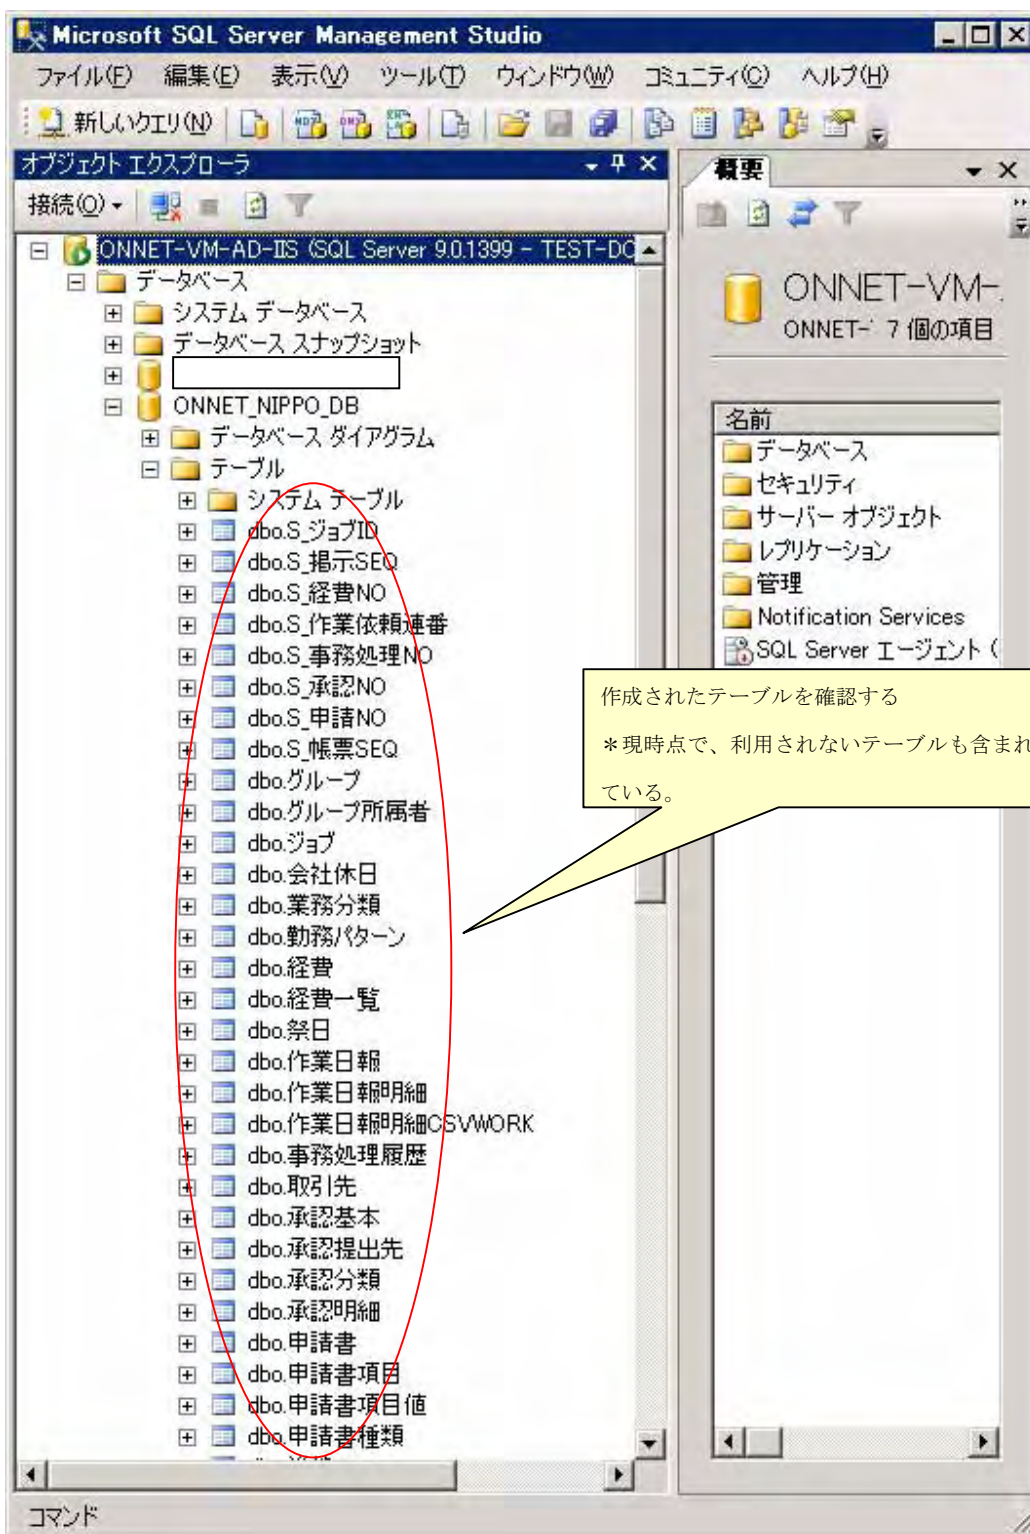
Microsoft SQL Server Management Studio

ファイル(F) 編集(E) 表示(V) ツール(T) ウィンドウ(W) コミュニティ(C) ヘルプ(H)

新しいクエリ(N)

オブジェクト エクスプローラ

接続(O)

ONNET-VM-AD-IIS (SQL Server 9.0.1399 - TEST-DC
データベース
システム データベース
データベース スナップショット
ONNET_NIPPO_DB
データベース ダイアグラム
テーブル
システム テーブル
dbo.S_ジョブID
dbo.S_掲示SEQ
dbo.S_経費NO
dbo.S_作業依頼連番
dbo.S_事務処理NO
dbo.S_承認NO
dbo.S_申請NO
dbo.S_帳票SEQ
dbo.グループ
dbo.グループ所属者
dbo.ジョブ
dbo.会社休日
dbo.業務分類
dbo.勤務パターン
dbo.経費
dbo.経費一覧
dbo.祭日
dbo.作業日報
dbo.作業日報明細
dbo.作業日報明細CSVWORK
dbo.事務処理履歴
dbo.取引先
dbo.承認基本
dbo.承認提出先
dbo.承認分類
dbo.承認明細
dbo.申請書
dbo.申請書項目
dbo.申請書項目値
dbo.申請書種類

概要

ONNET-VM-
ONNET- 7 個の項目

名前
データベース
セキュリティ
サーバー オブジェクト
レプリケーション
管理
Notification Services
SQL Server エージェント (

作成されたテーブルを確認する
＊現時点で、利用されないテーブルも含まれている。

コマンド